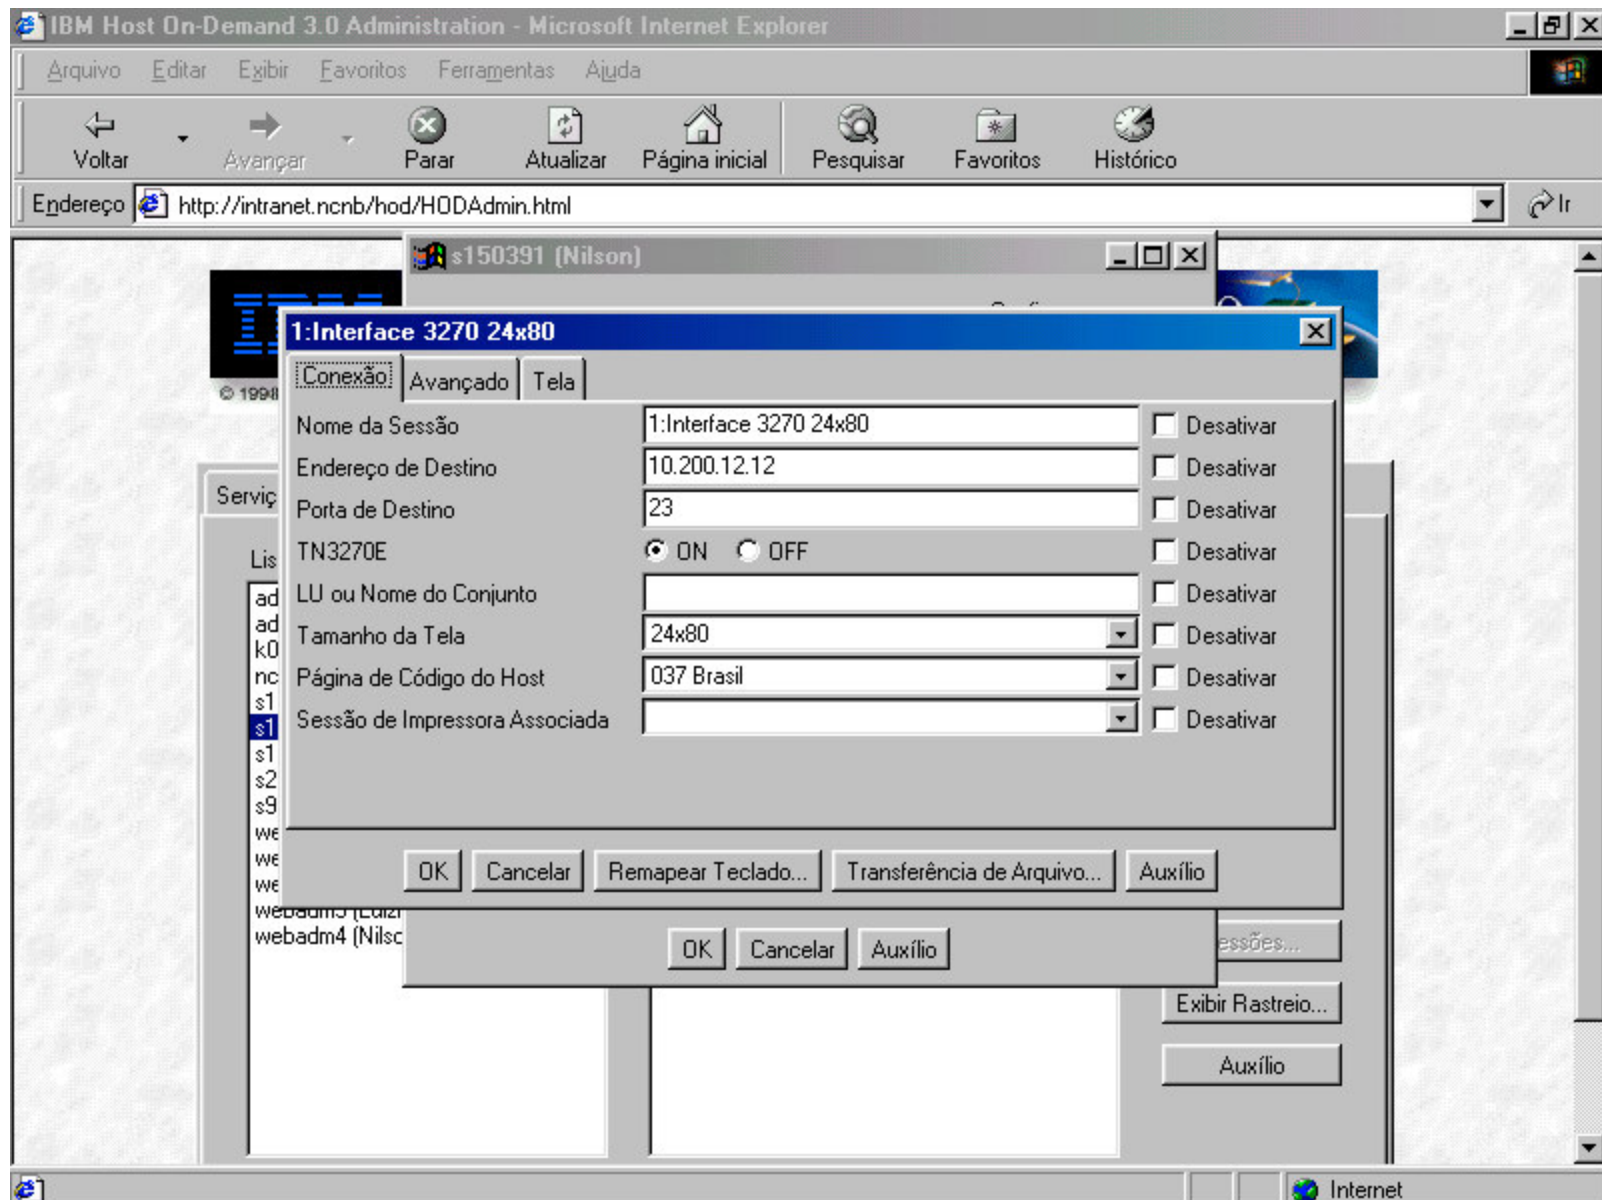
IBM Host On-Demand 3.0 Administration - Microsoft Internet Explorer

Arquivo Editar Exibir Favoritos Ferramentas Ajuda

Voltar Avançar Parar Atualizar Página inicial Pesquisar Favoritos Histórico

Endereço http://intranet.ncnb/hod/HODAdmin.html Ir

s150391 (Nilson)

© 1998

Serviç

Lis

ad
ad
k0
nc
s1
s1
s1
s2
s9
we
we
we
webadm5 (Luiz
webadm4 (Nilso

1:Interface 3270 24x80

Conexão Avançado Tela

Nome da Sessão 1:Interface 3270 24x80 Desativar
Endereço de Destino 10.200.12.12 Desativar
Porta de Destino 23 Desativar
TN3270E ON OFF Desativar
LU ou Nome do Conjunto Desativar
Tamanho da Tela 24x80 Desativar
Página de Código do Host 037 Brasil Desativar
Sessão de Impressora Associada Desativar

OK Cancelar Remapear Teclado... Transferência de Arquivo... Auxílio

OK Cancelar Auxílio

essões...

Exibir Rastreio...

Auxílio

Internet